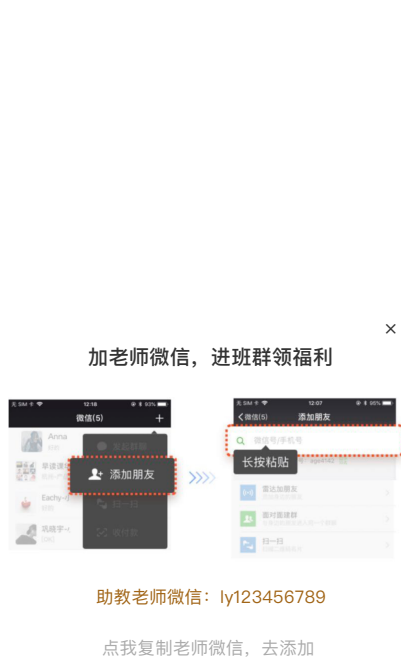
×

加老师微信，进班群领福利

无 SIM 12:18 93%
微信(5) +
Anna
添加朋友
Eachy
巩晓宇

无 SIM 12:07
微信(5) 添加朋友
微信号/手机号
长按粘贴
雷达加朋友
面对面建群
扫一扫

助教老师微信：ly123456789

点我复制老师微信，去添加